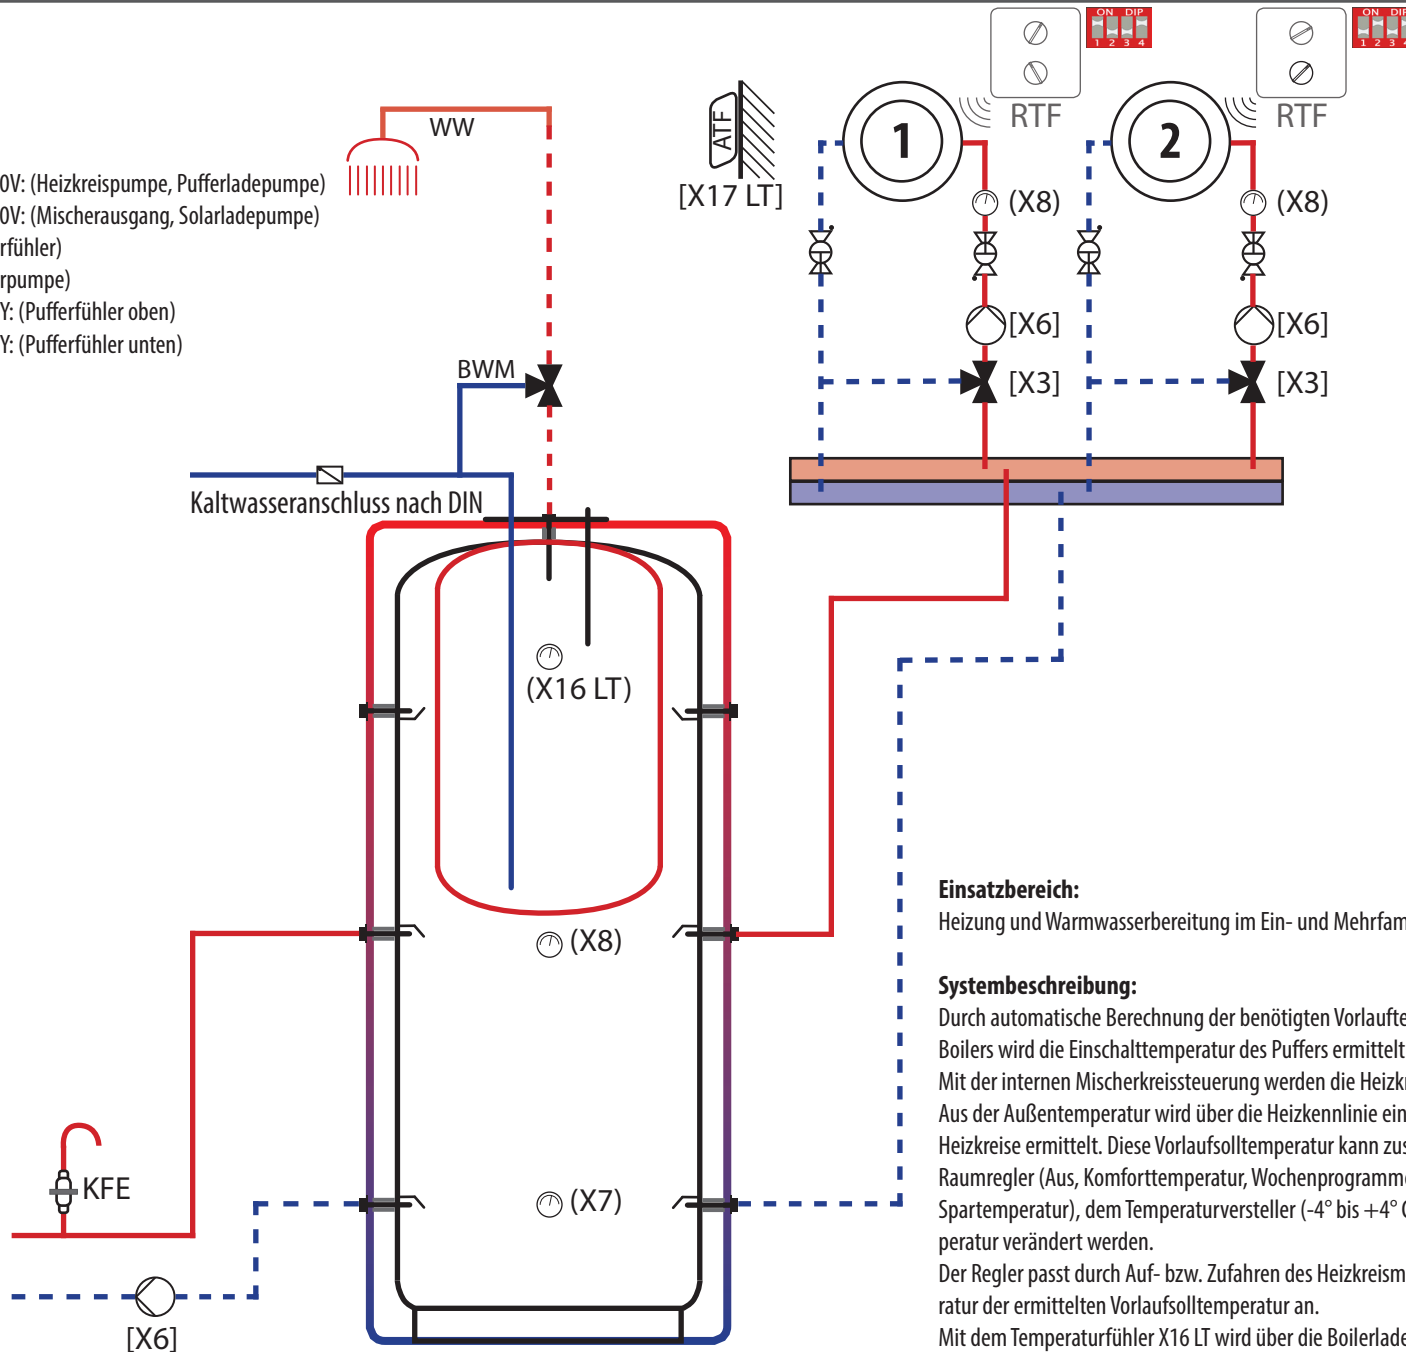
0V: (Heizkreispumpe, Pufferladepumpe)
0V: (Mischerausgang, Solarladepumpe)
rfühler)
rpumpe)
Y: (Pufferfühler oben)
Y: (Pufferfühler unten)

WW

ATF
[X17 LT]

ON DIP
1 2 3 4
RTF
1
(X8)
[X6]
[X3]

ON DIP
1 2 3 4
RTF
2
(X8)
[X6]
[X3]

BWM

Kaltwasseranschluss nach DIN

(X16 LT)

(X8)

(X7)

KFE

[X6]

Einsatzbereich:
Heizung und Warmwasserbereitung im Ein- und Mehrfam

Systembeschreibung:
Durch automatische Berechnung der benötigten Vorlaufte
Boilers wird die Einschalttemperatur des Puffers ermittelt
Mit der internen Mischerkreissteuerung werden die Heizk
Aus der Außentemperatur wird über die Heizkennlinie ein
Heizkreise ermittelt. Diese Vorlaufsolltemperatur kann zus
Raumregler (Aus, Komforttemperatur, Wochenprogramm
Spartemperatur), dem Temperaturversteller (-4° bis +4°
peratur verändert werden.
Der Regler passt durch Auf- bzw. Zufahren des Heizkreism
ratur der ermittelten Vorlaufsolltemperatur an.
Mit dem Temperaturfühler X16 LT wird über die Boilerlade